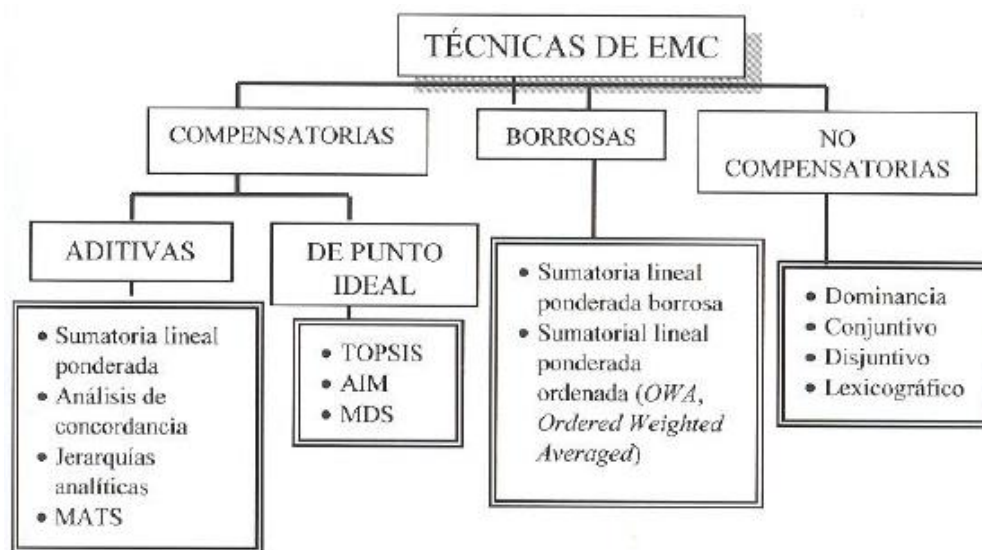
TÉCNICAS DE EMC

COMPENSATORIAS

BORROSAS

NO COMPENSATORIAS

ADITIVAS

DE PUNTO IDEAL

• Sumatoria lineal ponderada
• Análisis de concordancia
• Jerarquías analíticas
• MATS

• TOPSIS
• AIM
• MDS

• Sumatoria lineal ponderada borrosa
• Sumatorial lineal ponderada ordenada (*OWA*, *Ordered Weighted Averaged*)

• Dominancia
• Conjuntivo
• Disjuntivo
• Lexicográfico